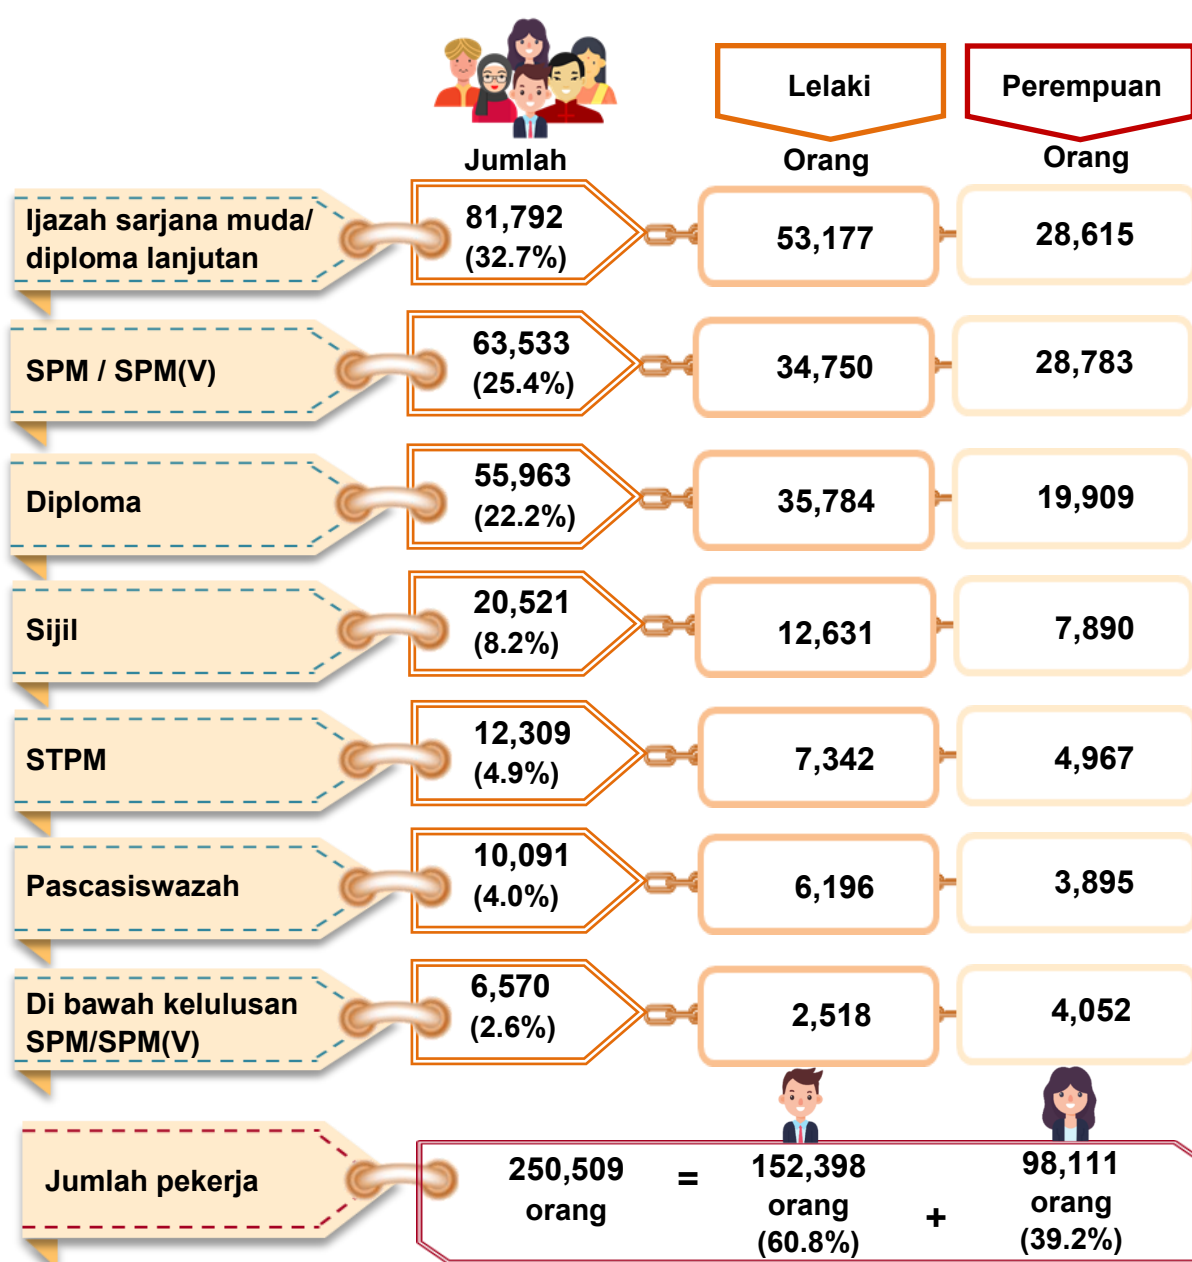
Jumlah

Lelaki
Orang

Perempuan
Orang

| | Jumlah | Lelaki Orang | Perempuan Orang |
|---|---|---|---|
| Ijazah sarjana muda/ diploma lanjutan | 81,792 (32.7%) | 53,177 | 28,615 |
| SPM / SPM(V) | 63,533 (25.4%) | 34,750 | 28,783 |
| Diploma | 55,963 (22.2%) | 35,784 | 19,909 |
| Sijil | 20,521 (8.2%) | 12,631 | 7,890 |
| STPM | 12,309 (4.9%) | 7,342 | 4,967 |
| Pascasiswazah | 10,091 (4.0%) | 6,196 | 3,895 |
| Di bawah kelulusan SPM/SPM(V) | 6,570 (2.6%) | 2,518 | 4,052 |

Jumlah pekerja

250,509 orang = 152,398 orang (60.8%) + 98,111 orang (39.2%)